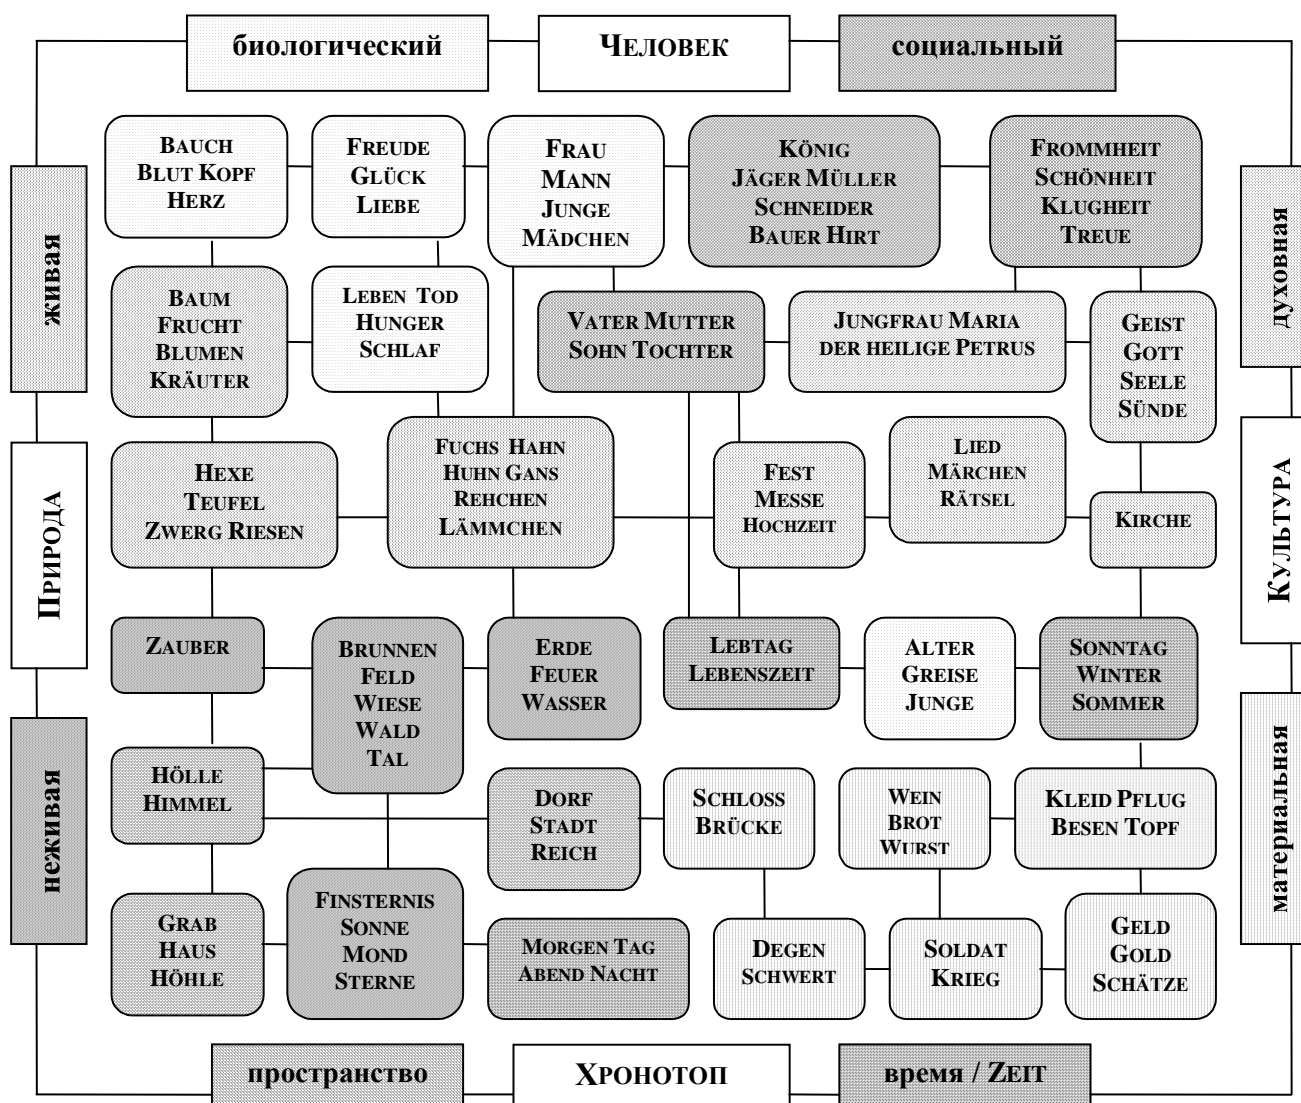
биологический
ЧЕЛОВЕК
социальный

живая
ПРИРОДА
неживая

духовная
КУЛЬТУРА
материальная

BAUCH
BLUT KOPF
HERZ

FREUDE
GLÜCK
LIEBE

FRAU
MANN
JUNGE
MÄDCHEN

KÖNIG
JÄGER MÜLLER
SCHNEIDER
BAUER HIRT

FROMMHEIT
SCHÖNHEIT
KLUGHEIT
TREUE

BAUM
FRUCHT
BLUMEN
KRÄUTER

LEBEN TOD
HUNGER
SCHLAF

VATER MUTTER
SOHN TOCHTER

JUNGFRAU MARIA
DER HEILIGE PETRUS

GEIST
GOTT
SEELE
SÜNDE

HEXE
TEUFEL
ZWERG RIESEN

FUCHS HAHN
HUHN GANS
REHCHEN
LÄMMCHEN

FEST
MESSE
HOCHZEIT

LIED
MÄRCHEN
RÄTSEL

KIRCHE

ZAUBER

BRUNNEN
FELD
WIESE
WALD
TAL

ERDE
FEUER
WASSER

LEBTAG
LEBENSZEIT

ALTER
GREISE
JUNGE

SONNTAG
WINTER
SOMMER

HÖLLE
HIMMEL

DORF
STADT
REICH

SCHLOSS
BRÜCKE

WEIN
BROT
WURST

KLEID PFLUG
BESEN TOPF

GRAB
HAUS
HÖHLE

FINSTERNIS
SONNE
MOND
STERNE

MORGEN TAG
ABEND NACHT

DEGEN
SCHWERT

SOLDAT
KRIEG

GELD
GOLD
SCHÄTZE

пространство
ХРОНОТОП
время / ZEIT